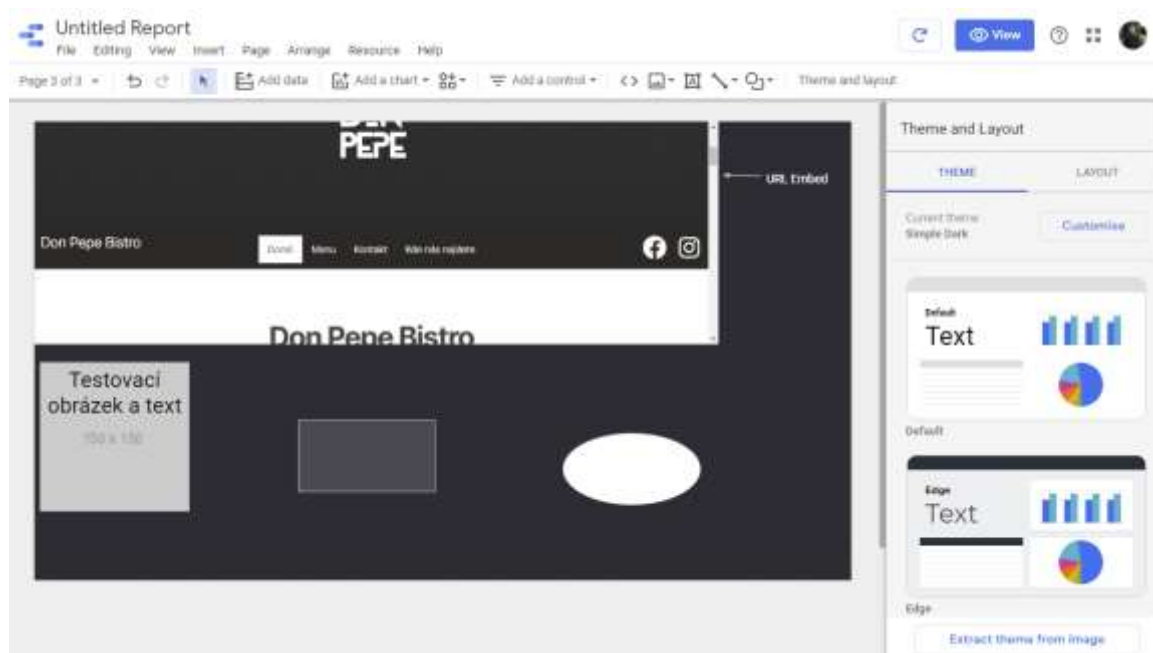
Untitled Report

File Editing View Insert Page Arrange Resource Help

View

Page 3 of 3 Add data Add a chart Add a control Theme and layout

PEPE

URL Embed

Don Pepe Bistro

Domů Menu Kontakt Kde nás najdete

Don Pepe Bistro

Testovací obrázek a text

150 x 150

Theme and Layout

THEME LAYOUT

Current theme Simple Dark

Customise

Default

Text

Default

Edge

Text

Edge

Extract theme from image